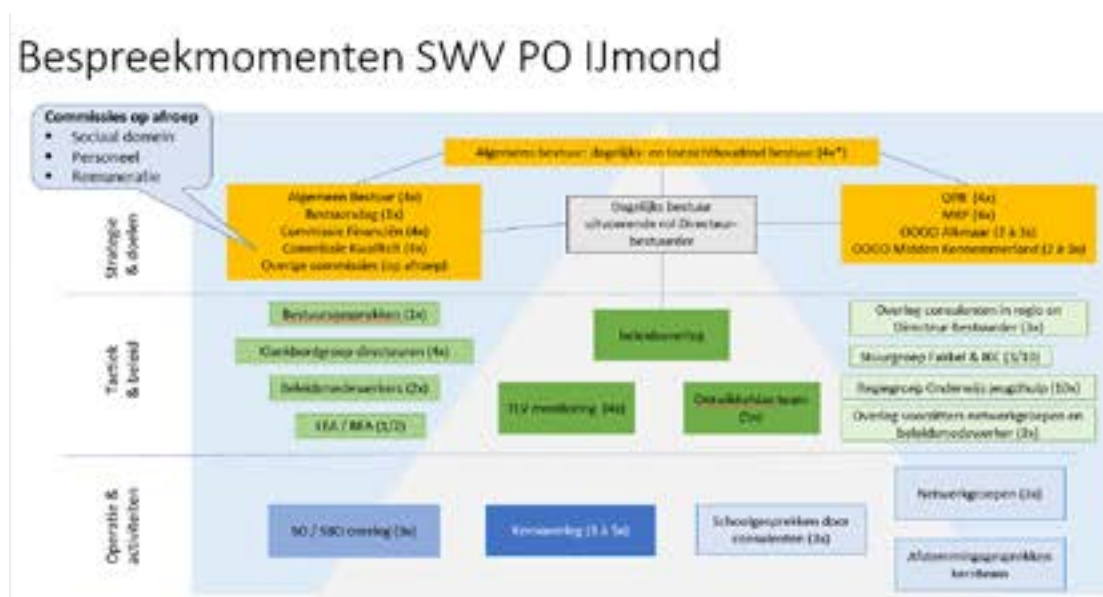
Bespreekmomenten SWV PO IJmond

Commissies op afroep
- Sociaal domein
- Personeel
- Remuneratie

Algemeen bestuur: dagelijks- en toezichthoudend bestuur (4x*)

Strategie & doelen

Algemeen Bestuur (4x)
Bestuursdag (1x)
Commissie Financiën (4x)
Commissie Kwaliteit (4x)
Overige commissies (op afroep)

Dagelijks bestuur uitvoerende rol Directeur-bestuurder

OPR (4x)
MRP (4x)
OOGO Alkmaar (2 à 3x)
OOGO Midden Kennemerland (2 à 3x)

Tactiek & beleid

Bestuursgesprekken (1x)
Klankbordgroep directeuren (4x)
Beleidsmedewerkers (2x)
LEA / REA (1/2)

Beleidsoverleg

TLV meetkoring (4x)

Ontwikkelaars team (2x)

Overleg consulenten in regio en Directeur Bestuurder (3x)
Stuurgroep Fakkel & IKC (5/10)
Regiegroep Onderwijs Jeugdhulp (10x)
Overleg voorzitters netwerkgroepen en beleidsmedewerker (3x)

Operatie & activiteiten

SO / SBO overleg (3x)

Kernoverleg (3 à 5x)

Schoolgesprekken door consulenten (2x)

Netwerkgroepen (2x)

Afstemmingsgesprekken kernteam